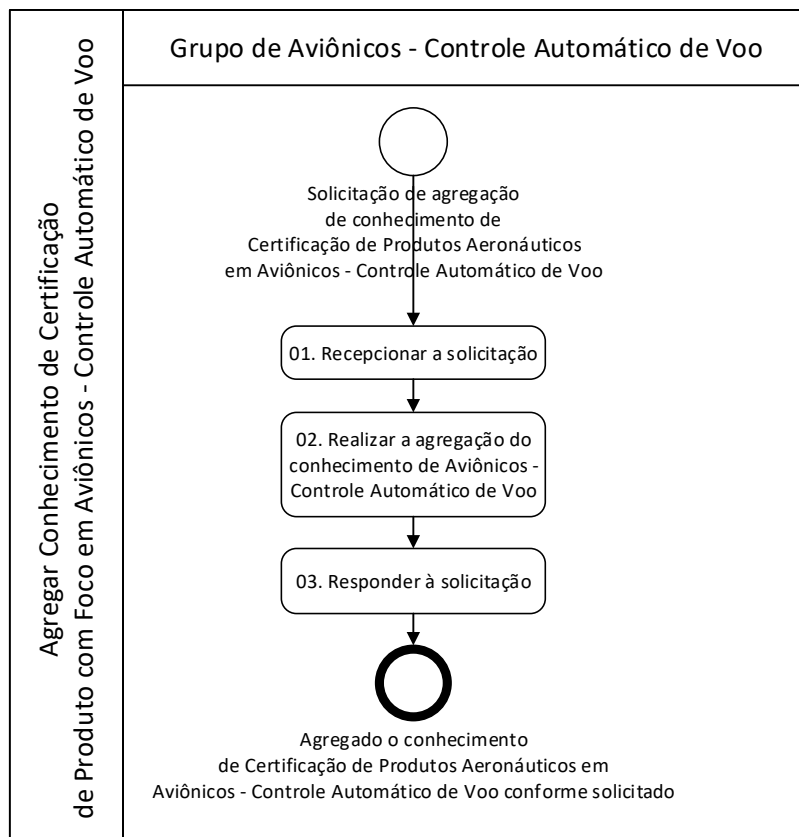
Agregar Conhecimento de Certificação de Produto com Foco em Aviônicos - Controle Automático de Voo

Grupo de Aviônicos - Controle Automático de Voo

Solicitação de agregação de conhecimento de Certificação de Produtos Aeronáuticos em Aviônicos - Controle Automático de Voo

01. Recepcionar a solicitação

02. Realizar a agregação do conhecimento de Aviônicos - Controle Automático de Voo

03. Responder à solicitação

Agregado o conhecimento de Certificação de Produtos Aeronáuticos em Aviônicos - Controle Automático de Voo conforme solicitado